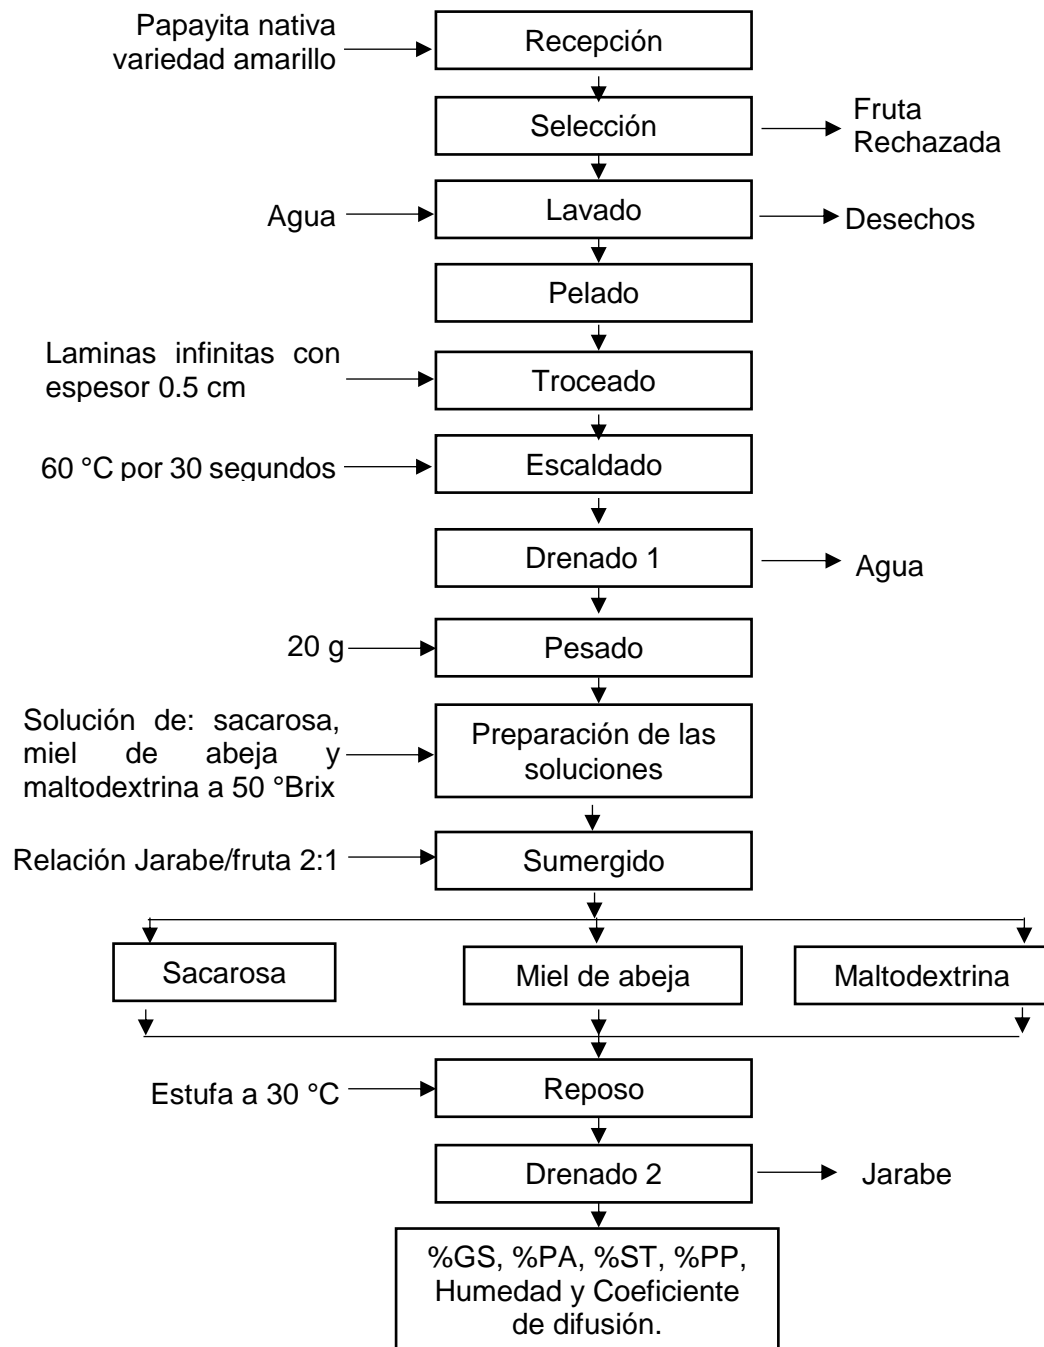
Papayita nativa variedad amarillo

Recepción

Selección

Fruta Rechazada

Agua

Lavado

Desechos

Pelado

Laminas infinitas con espesor 0.5 cm

Troceado

60 °C por 30 segundos

Escaldado

Drenado 1

Agua

20 g

Pesado

Solución de: sacarosa, miel de abeja y maltodextrina a 50 °Brix

Preparación de las soluciones

Relación Jarabe/fruta 2:1

Sumergido

Sacarosa

Miel de abeja

Maltodextrina

Estufa a 30 °C

Reposo

Drenado 2

Jarabe

%GS, %PA, %ST, %PP, Humedad y Coeficiente de difusión.